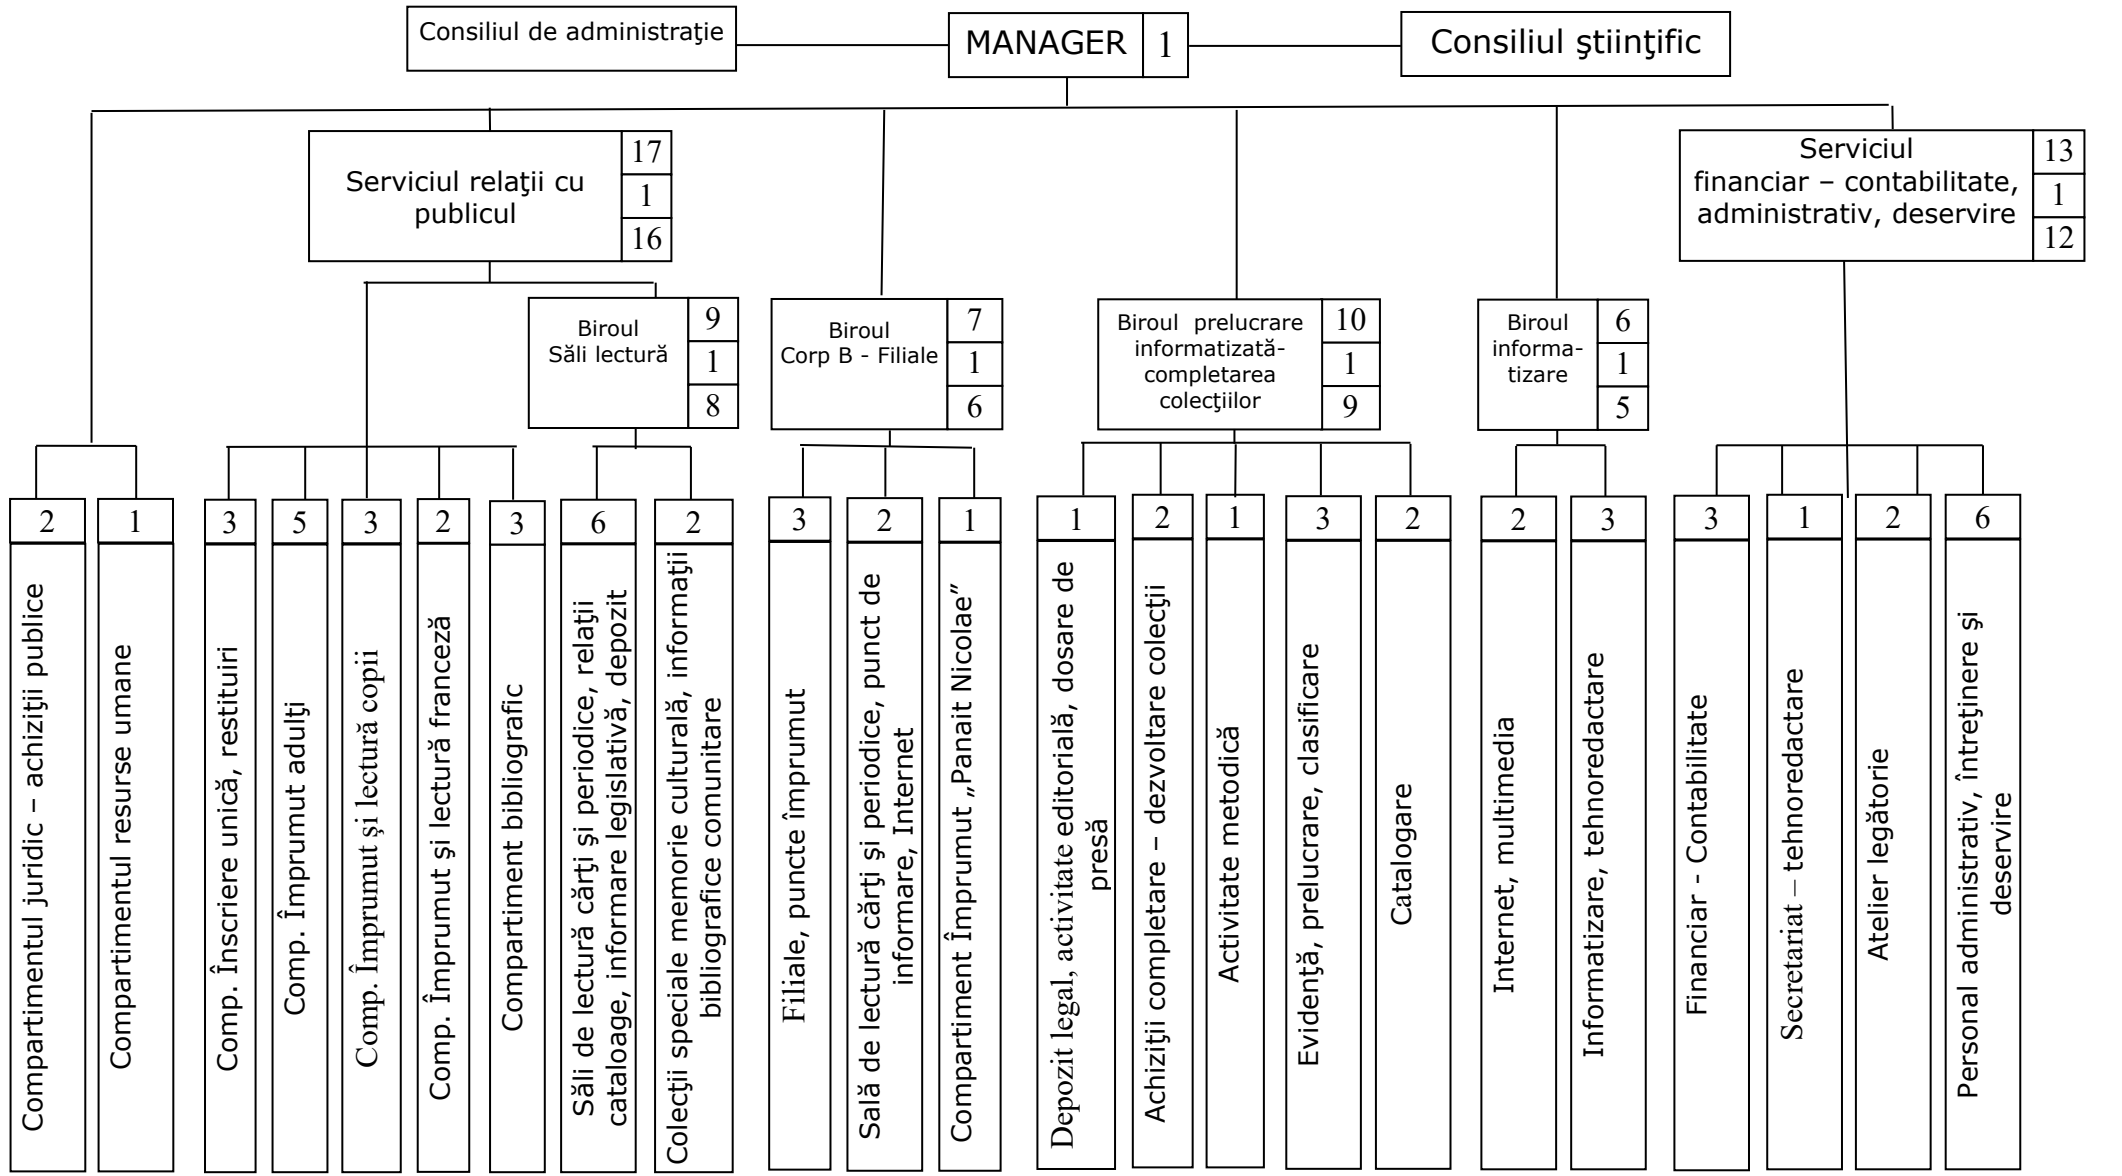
Consiliul de administraţie

MANAGER 1

Consiliul ştiinţific

Serviciul relaţii cu publicul 17 1 16

Serviciul financiar – contabilitate, administrativ, deservire 13 1 12

Biroul Săli lectură 9 1 8

Biroul Corp B - Filiale 7 1 6

Biroul prelucrare informatizată-completarea colecţiilor 10 1 9

Biroul informatizare 6 1 5

2 Compartimentul juridic – achiziţii publice

1 Compartimentul resurse umane

3 Comp. Înscriere unică, restituiri

5 Comp. Împrumut adulţi

3 Comp. Împrumut şi lectură copii

2 Comp. Împrumut şi lectură franceză

3 Compartiment bibliografic

6 Săli de lectură cărţi şi periodice, relaţii cataloage, informare legislativă, depozit

2 Colecţii speciale memorie culturală, informaţii bibliografice comunitare

3 Filiale, puncte împrumut

2 Sală de lectură cărţi şi periodice, punct de informare, Internet

1 Compartiment Împrumut „Panait Nicolae"

1 Depozit legal, activitate editorială, dosare de presă

2 Achiziţii completare – dezvoltare colecţii

1 Activitate metodică

3 Evidenţă, prelucrare, clasificare

2 Catalogare

2 Internet, multimedia

3 Informatizare, tehnoredactare

3 Financiar - Contabilitate

1 Secretariat – tehnoredactare

2 Atelier legătorie

6 Personal administrativ, întreţinere şi deservire